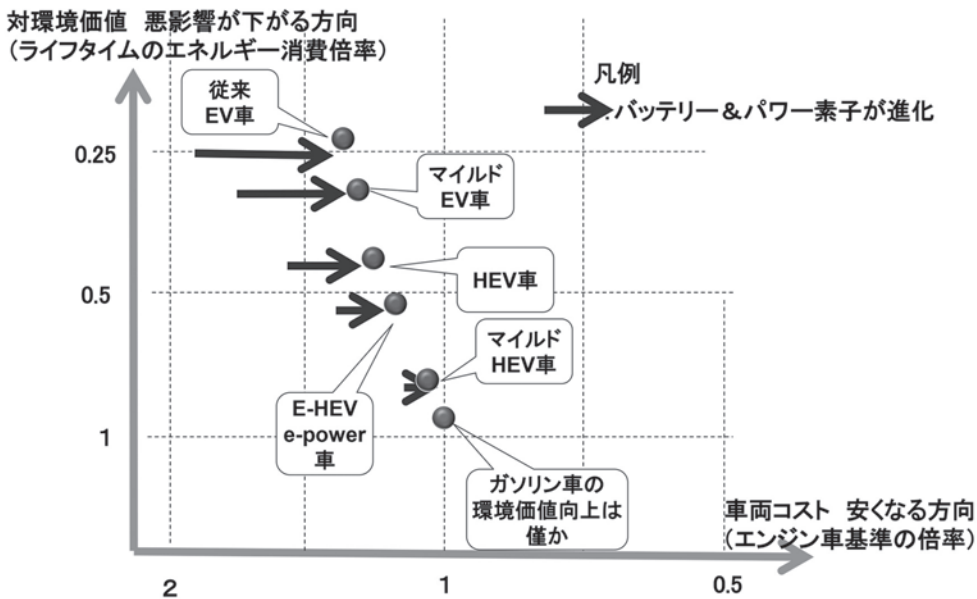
対環境価値 悪影響が下がる方向
(ライフタイムのエネルギー消費倍率)

凡例
バッテリー＆パワー素子が進化

従来
EV車

0.25

マイルド
EV車

HEV車

0.5

マイルド
HEV車

E-HEV
e-power
車

1

ガソリン車の
環境価値向上は
僅か

車両コスト 安くなる方向
(エンジン車基準の倍率)

2

1

0.5